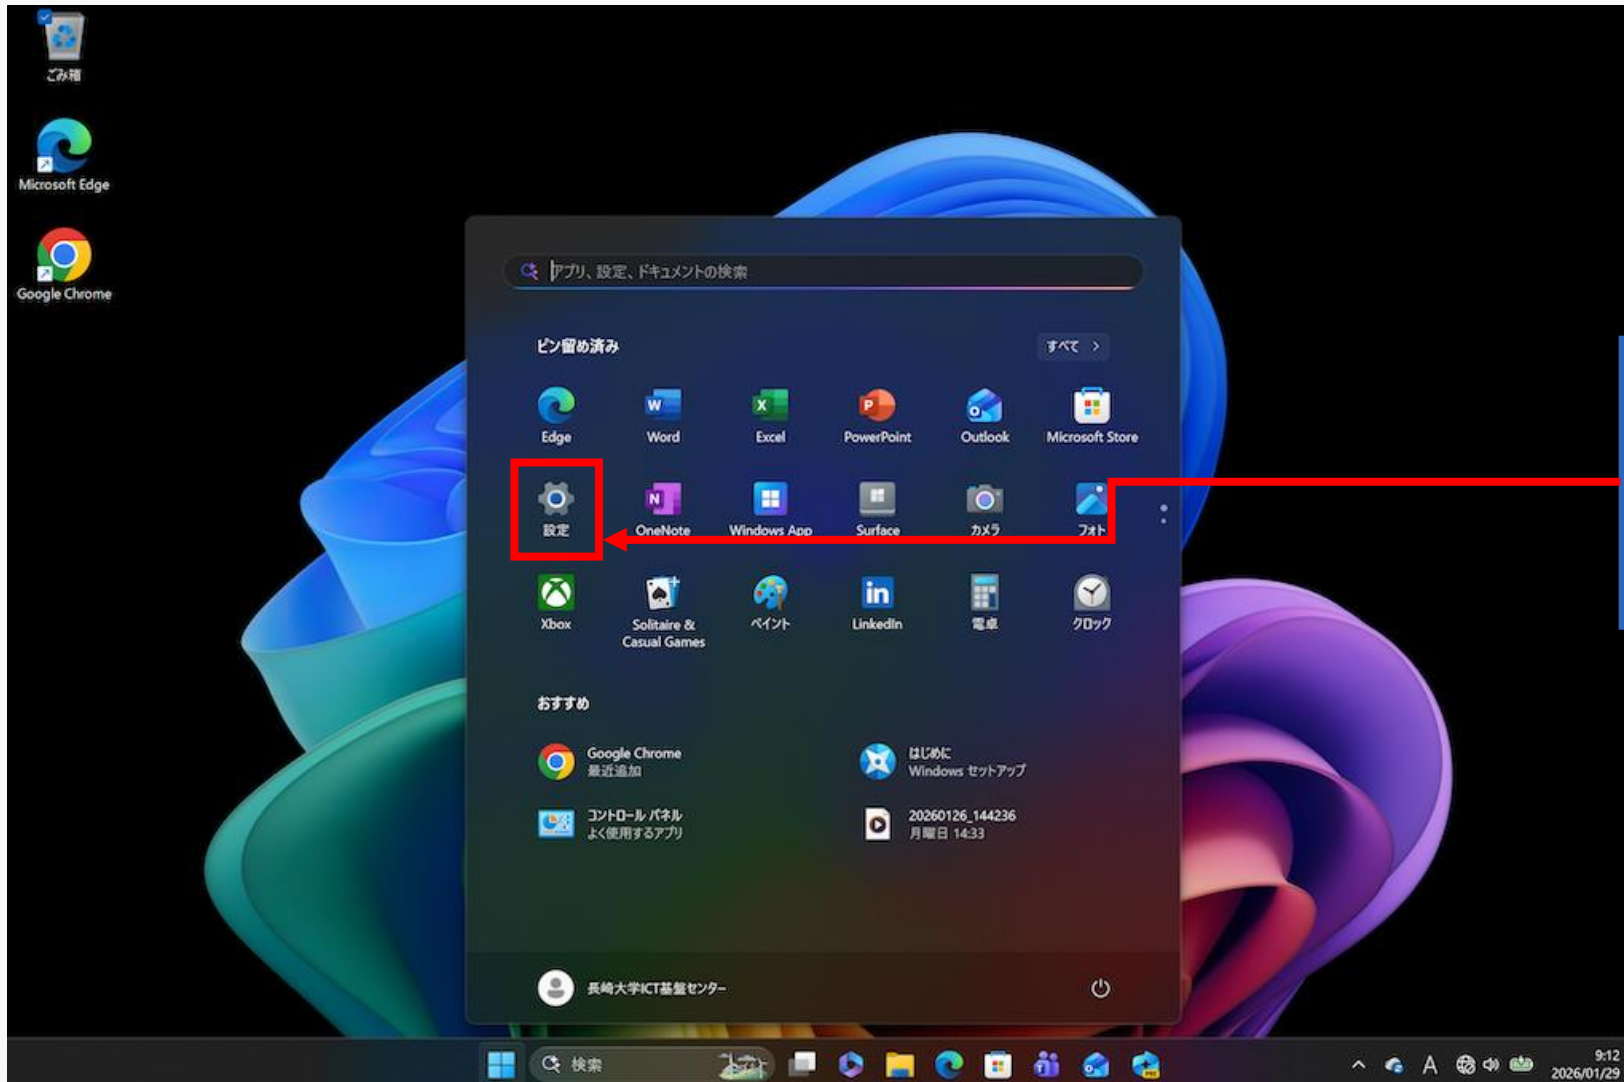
ごみ箱

Microsoft Edge

Google Chrome

アプリ、設定、ドキュメントの検索

ピン留め済み

すべて >

Edge
Word
Excel
PowerPoint
Outlook
Microsoft Store
設定
OneNote
Windows App
Surface
カメラ
フォト
Xbox
Solitaire & Casual Games
ペイント
LinkedIn
電卓
クロック

おすすめ

Google Chrome
最近追加

はじめに
Windows セットアップ

コントロール パネル
よく使用するアプリ

20260126_144236
月曜日 14:33

長崎大学ICT基盤センター

検索

A

9:12
2026/01/29